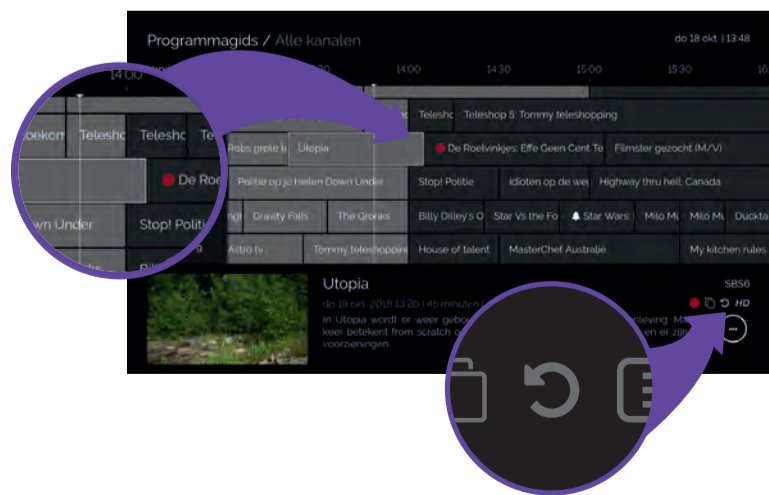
Programmagids / Alle kanalen

do 18 okt | 13:48

14:00

14:00 14:30 15:00 15:30

oekon Telesho Telesho Te

De Roe

wn Under Stop! Politi

Robs grote li Utopia

Telesho Teleshop 5: Tommy teleshopping

De Roelvinkjes: Effe Geen Cent Te Filmster gezocht (M/V)

Politie op je hielen Down Under Stop! Politie Idioten op de weg Highway thru hell: Canada

Gravity Falls The Gronks Billy Dilley's O Star Vs the Fo Star Wars: Milo Mu Milo Mu Duckta

Astro tv Tommy teleshopping House of talent MasterChef Australie My kitchen rules

Utopia

SBS6

do 18 okt 2018 13:20 | 45 minuten

HD

In Utopia wordt er weer gebo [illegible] leving. Ma keer betekent from scratch o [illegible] en er zijn voorzieningen